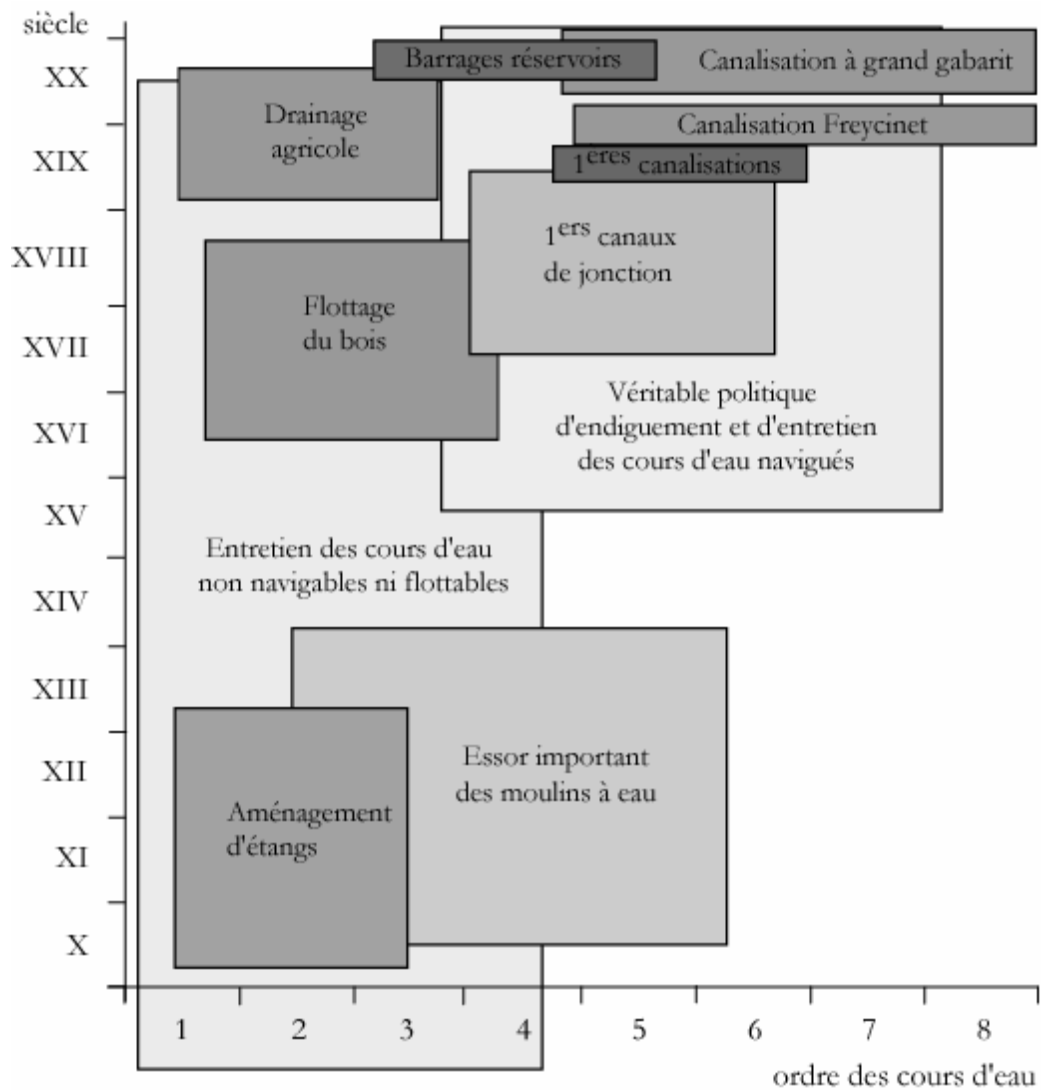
siècle
XX
XIX
XVIII
XVII
XVI
XV
XIV
XIII
XII
XI
X

Barrages réservoirs
Canalisation à grand gabarit
Drainage agricole
Canalisation Freycinet
$1^{eres}$ canalisations
$1^{ers}$ canaux de jonction
Flottage du bois
Véritable politique d'endiguement et d'entretien des cours d'eau navigués
Entretien des cours d'eau non navigables ni flottables
Essor important des moulins à eau
Aménagement d'étangs

1 2 3 4 5 6 7 8
ordre des cours d'eau